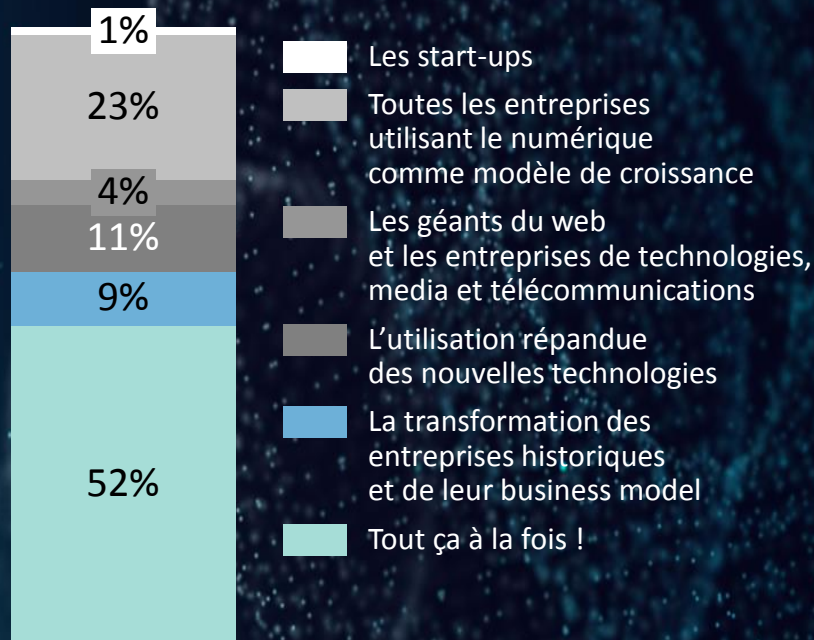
1%
23%
4%
11%
9%
52%

Les start-ups

Toutes les entreprises utilisant le numérique comme modèle de croissance

Les géants du web et les entreprises de technologies, media et télécommunications

L'utilisation répandue des nouvelles technologies

La transformation des entreprises historiques et de leur business model

Tout ça à la fois !